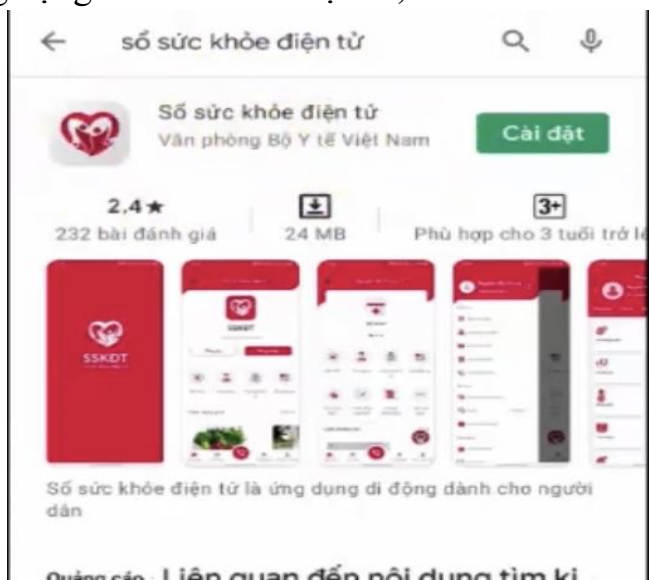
sổ sức khỏe điện tử

Sổ sức khỏe điện tử
Văn phòng Bộ Y tế Việt Nam

Cài đặt

2.4★
232 bài đánh giá

24 MB

3+
Phù hợp cho 3 tuổi trở l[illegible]

SSKDT

Sổ sức khỏe điện tử là ứng dụng di động dành cho người dân

Quảng cáo · Liên quan đến nội dung tìm ki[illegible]